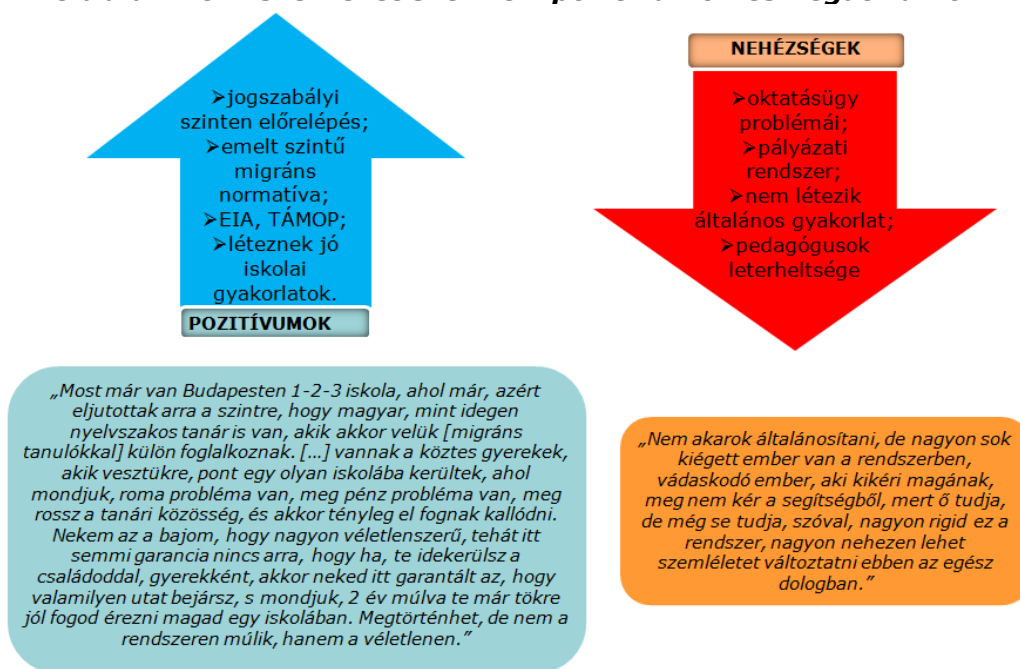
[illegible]

➢jogszabályi szinten előrelépés;
➢emelt szintű migráns normatíva;
➢EIA, TÁMOP;
➢léteznek jó iskolai gyakorlatok.

POZITÍVUMOK

NEHÉZSÉGEK

➢oktatásügy problémái;
➢pályázati rendszer;
➢nem létezik általános gyakorlat;
➢pedagógusok leterheltsége

„Most már van Budapesten 1-2-3 iskola, ahol már, azért eljutottak arra a szintre, hogy magyar, mint idegen nyelvszakos tanár is van, akik akkor velük [migráns tanulókkal] külön foglalkoznak. […] vannak a köztes gyerekek, akik vesztükre, pont egy olyan iskolába kerültek, ahol mondjuk, roma probléma van, meg pénz probléma van, meg rossz a tanári közösség, és akkor tényleg el fognak kallódni. Nekem az a bajom, hogy nagyon véletlenszerű, tehát itt semmi garancia nincs arra, hogy ha, te idekerülsz a családoddal, gyerekként, akkor neked itt garantált az, hogy valamilyen utat bejársz, s mondjuk, 2 év múlva te már tökre jól fogod érezni magad egy iskolában. Megtörténhet, de nem a rendszeren múlik, hanem a véletlenen."

„Nem akarok általánosítani, de nagyon sok kiégett ember van a rendszerben, vádaskodó ember, aki kikéri magának, meg nem kér a segítségből, mert ő tudja, de még se tudja, szóval, nagyon rigid ez a rendszer, nagyon nehezen lehet szemléletet változtatni ebben az egész dologban."